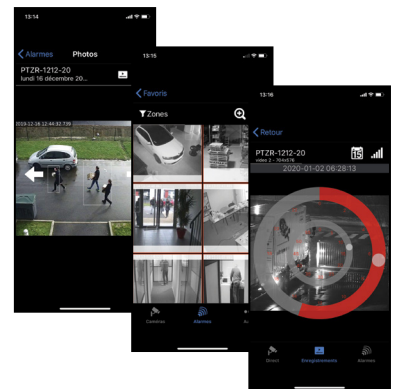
13:14

Alarmes Photos

PTZR-1212-20
lundi 16 décembre 20...

2019-12-16 12:44:52.739

13:15

Favoris

Zones

Caméras Alarmes

13:16

Retour

PTZR-1212-20
vidéo 2 - 704x576

2020-01-02 06:28:13

Direct Enregistrements Alarmes